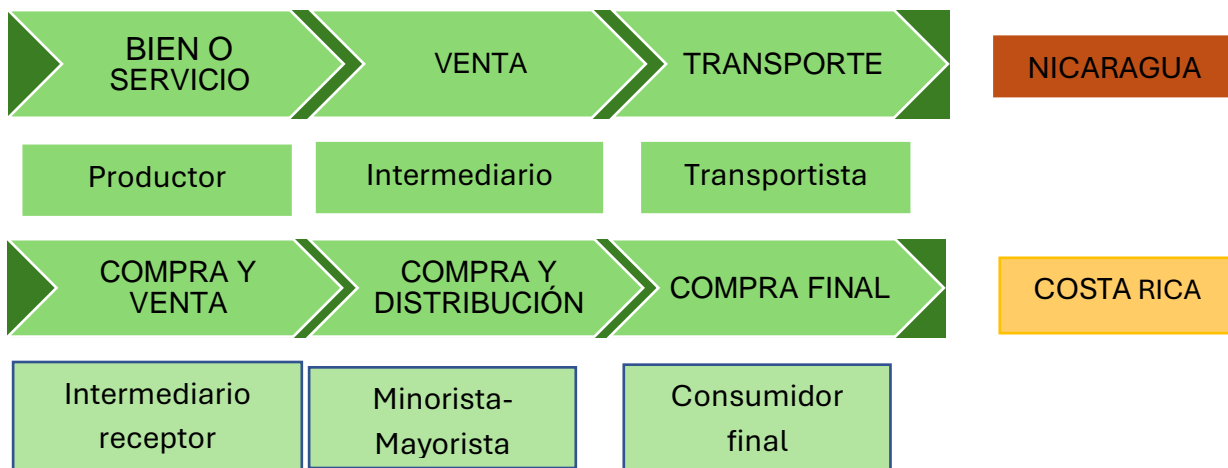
BIEN O SERVICIO

VENTA

TRANSPORTE

NICARAGUA

Productor

Intermediario

Transportista

COMPRA Y VENTA

COMPRA Y DISTRIBUCIÓN

COMPRA FINAL

COSTA RICA

Intermediario receptor

Minorista-Mayorista

Consumidor final